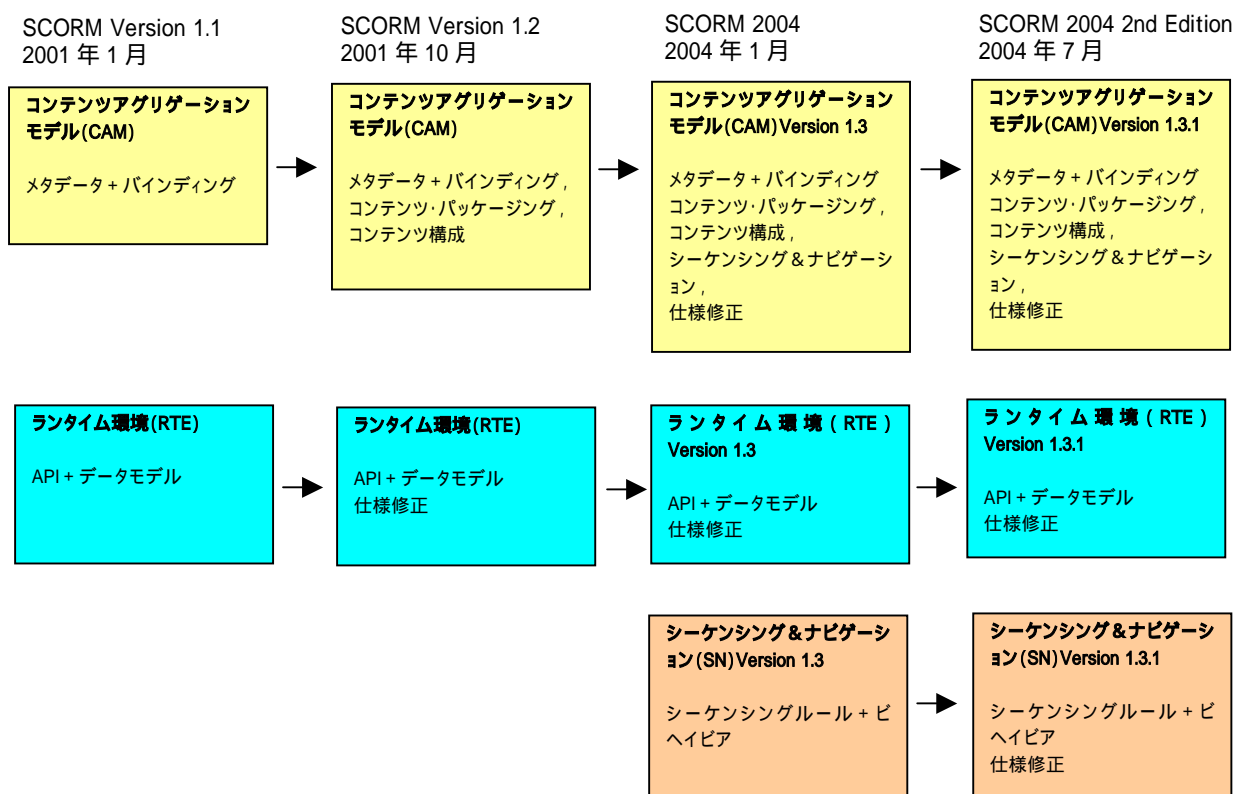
SCORM Version 1.1
2001 年 1 月

コンテンツアグリゲーションモデル(CAM)

メタデータ + バインディング

SCORM Version 1.2
2001 年 10 月

コンテンツアグリゲーションモデル(CAM)

メタデータ + バインディング，
コンテンツ･パッケージング，
コンテンツ構成

SCORM 2004
2004 年 1 月

コンテンツアグリゲーションモデル(CAM) Version 1.3

メタデータ + バインディング
コンテンツ･パッケージング，
コンテンツ構成，
シーケンシング＆ナビゲーション，
仕様修正

SCORM 2004 2nd Edition
2004 年 7 月

コンテンツアグリゲーションモデル(CAM) Version 1.3.1

メタデータ + バインディング
コンテンツ･パッケージング，
コンテンツ構成，
シーケンシング＆ナビゲーション，
仕様修正

ランタイム環境(RTE)

API + データモデル

ランタイム環境(RTE)

API + データモデル
仕様修正

ランタイム環境（RTE）Version 1.3

API + データモデル
仕様修正

ランタイム環境（RTE）Version 1.3.1

API + データモデル
仕様修正

シーケンシング＆ナビゲーション(SN) Version 1.3

シーケンシングルール + ビヘイビア

シーケンシング＆ナビゲーション(SN) Version 1.3.1

シーケンシングルール + ビヘイビア
仕様修正